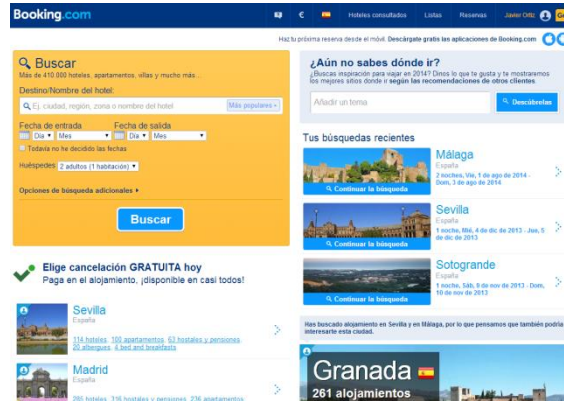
Booking.com

€

Hoteles consultados

Listas

Reservas

Javier Ortiz

Haz tu próxima reserva desde el móvil. Descárgate gratis las aplicaciones de Booking.com

Buscar

Más de 410.000 hoteles, apartamentos, villas y mucho más...

Destino/Nombre del hotel:

Ej. ciudad, región, zona o nombre del hotel

Más populares

Fecha de entrada

Fecha de salida

Día

Mes

Día

Mes

Todavía no he decidido las fechas

Huéspedes: 2 adultos (1 habitación)

Opciones de búsqueda adicionales

Buscar

Elige cancelación GRATUITA hoy

Paga en el alojamiento, ¡disponible en casi todos!

Sevilla

España

114 hoteles, 100 apartamentos, 63 hostales y pensiones, 20 albergues, 4 bed and breakfasts

Madrid

España

265 hoteles, 316 hostales y pensiones, 236 apartamentos

¿Aún no sabes dónde ir?

¿Buscas inspiración para viajar en 2014? Dinos lo que te gusta y te mostraremos los mejores sitios donde ir según las recomendaciones de otros clientes.

Añadir un tema

Descúbrelas

Tus búsquedas recientes

Málaga

España

2 noches, Vie, 1 de ago de 2014 - Dom, 3 de ago de 2014

Continuar la búsqueda

Sevilla

España

1 noche, Mié, 4 de dic de 2013 - Jue, 5 de dic de 2013

Continuar la búsqueda

Sotogrande

España

1 noche, Sáb, 9 de nov de 2013 - Dom, 10 de nov de 2013

Continuar la búsqueda

Has buscado alojamiento en Sevilla y en Málaga, por lo que pensamos que también podría interesarte esta ciudad:

Granada

261 alojamientos